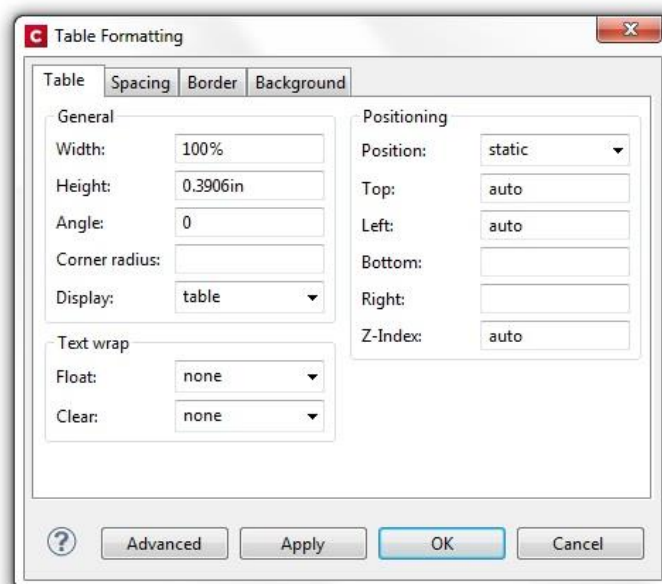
C Table Formatting

Table | Spacing | Border | Background

General

Width: 100%

Height: 0.3906in

Angle: 0

Corner radius:

Display: table

Text wrap

Float: none

Clear: none

Positioning

Position: static

Top: auto

Left: auto

Bottom:

Right:

Z-Index: auto

?

Advanced

Apply

OK

Cancel